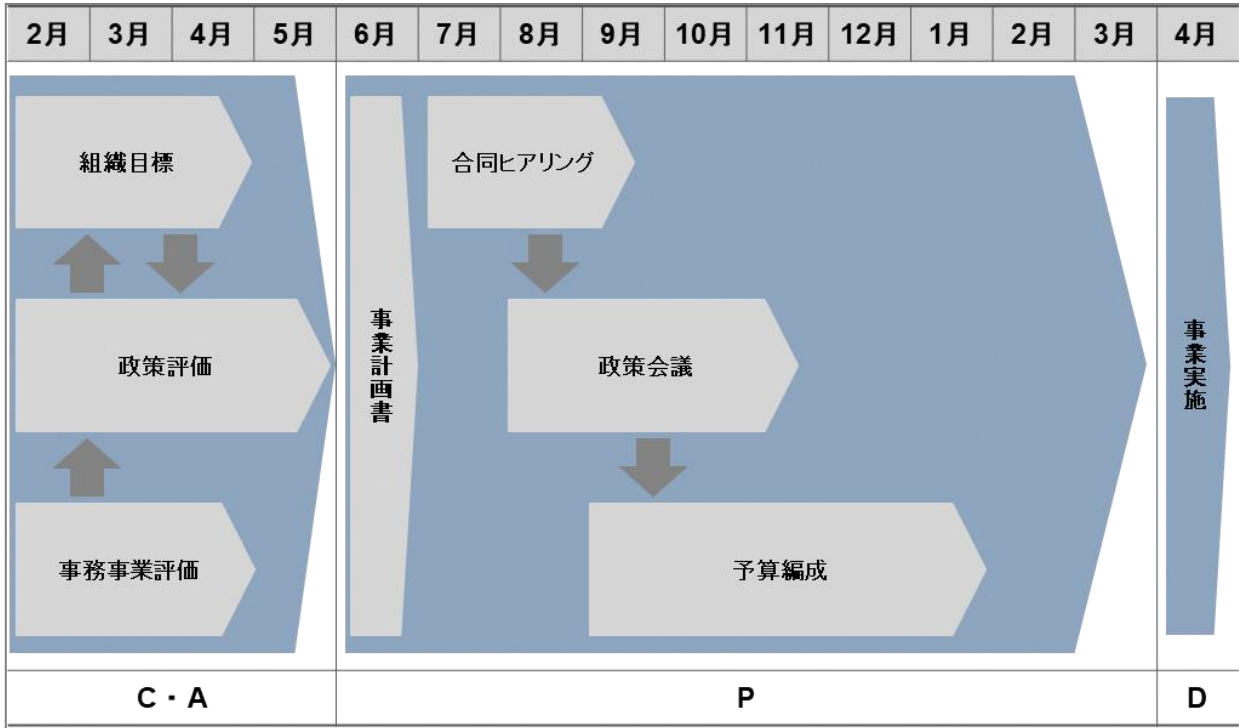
| 2月 | 3月 | 4月 | 5月 | 6月 | 7月 | 8月 | 9月 | 10月 | 11月 | 12月 | 1月 | 2月 | 3月 | 4月 |
|---|---|---|---|---|---|---|---|---|---|---|---|---|---|---|

組織目標

政策評価

事務事業評価

事業計画書

合同ヒアリング

政策会議

予算編成

事業実施

| C・A | P | D |
|---|---|---|